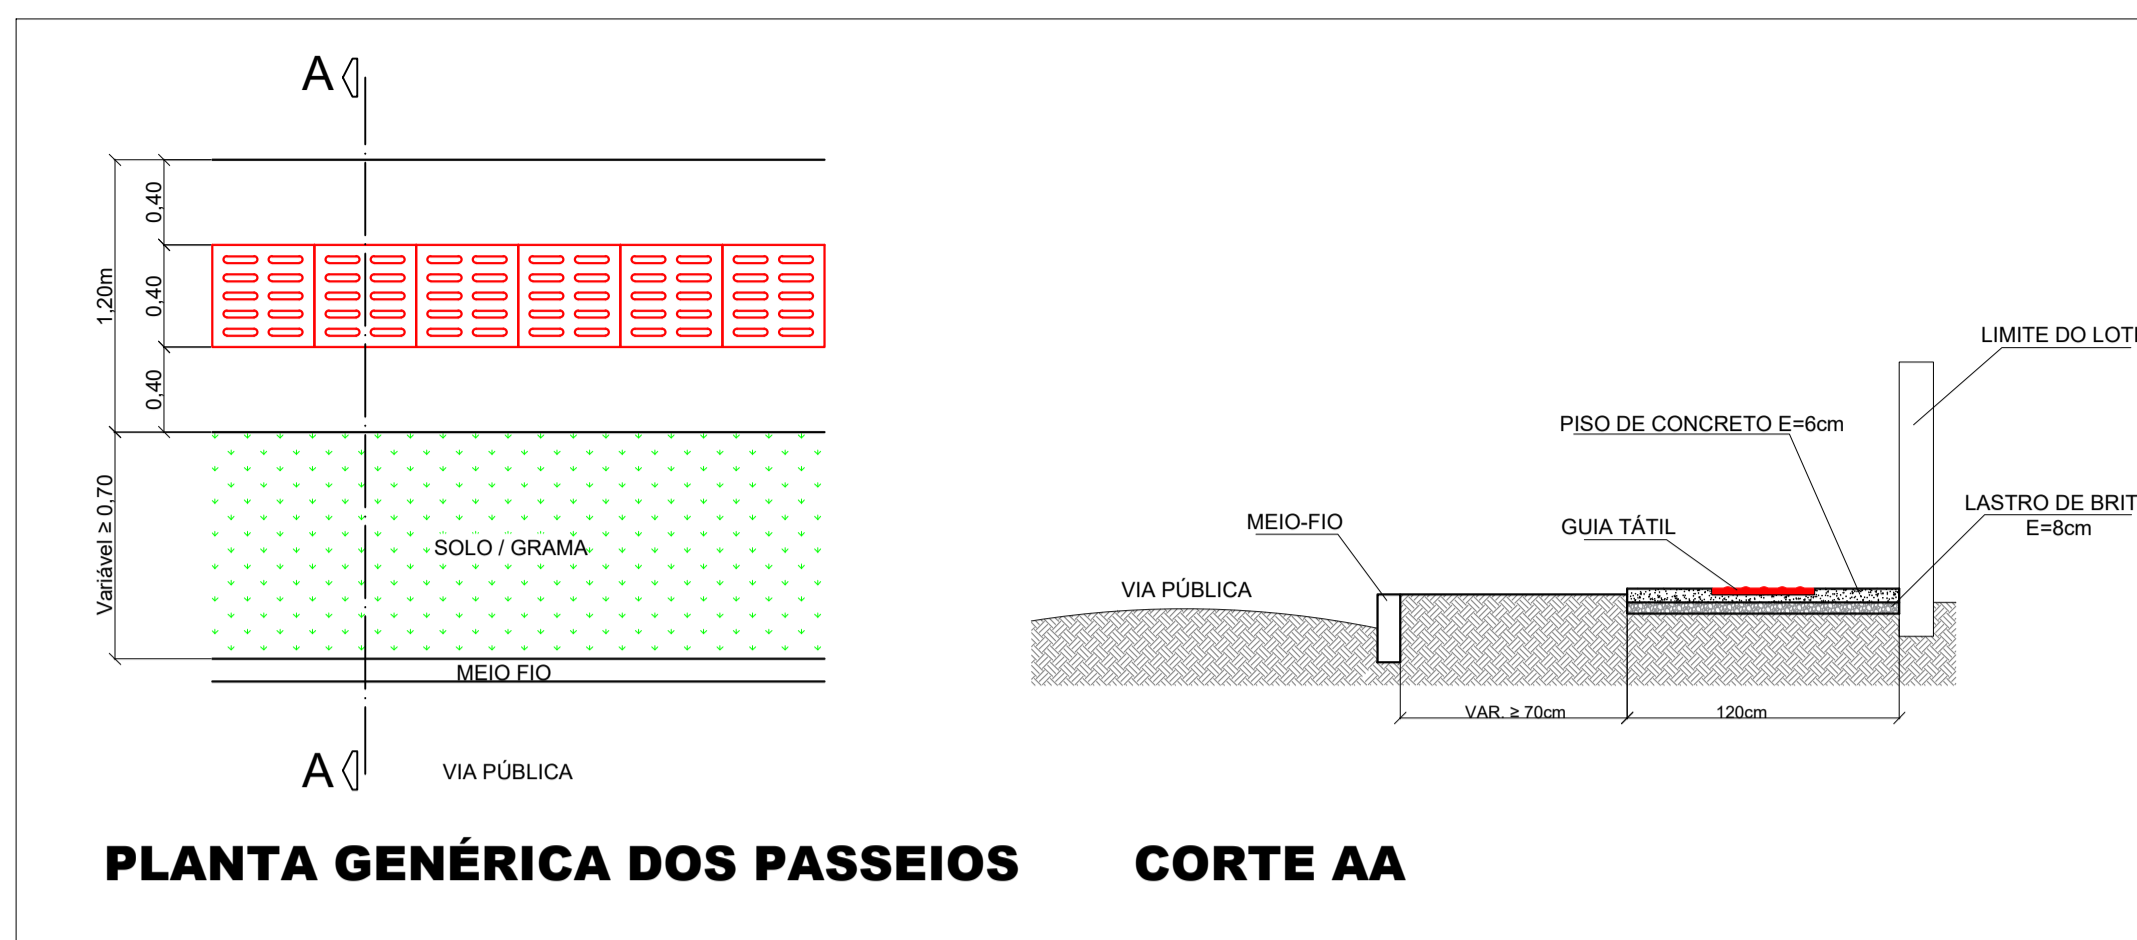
A

0,40

1,20m

0,40

0,40

Variável ≥ 0,70

SOLO / GRAMA

MEIO FIO

A

VIA PÚBLICA

LIMITE DO LOT

PISO DE CONCRETO E=6cm

LASTRO DE BRIT
E=8cm

MEIO-FIO

GUIA TÁTIL

VIA PÚBLICA

VAR. ≥ 70cm

120cm

PLANTA GENÉRICA DOS PASSEIOS

CORTE AA